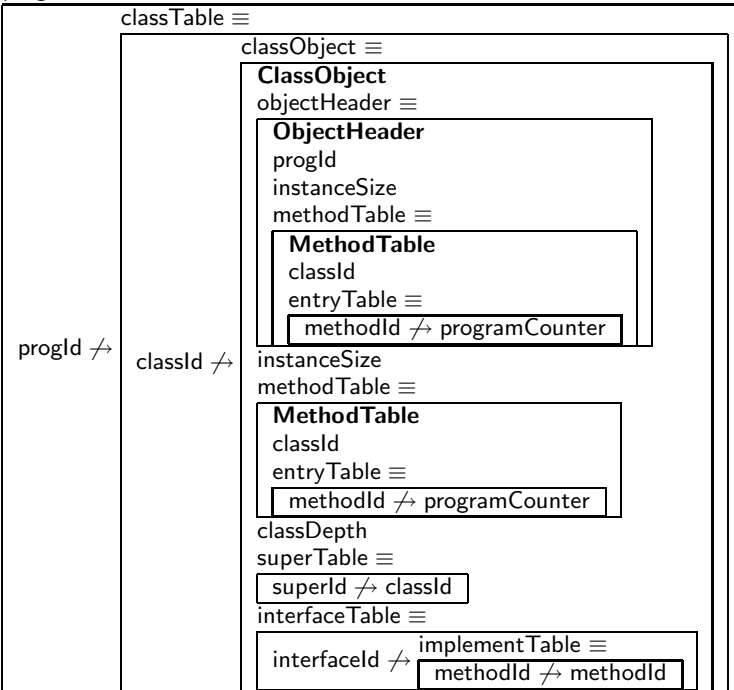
classTable $\equiv$

progId $\not\rightarrow$

classId $\not\rightarrow$

classObject $\equiv$

**ClassObject**

objectHeader $\equiv$

**ObjectHeader**

progId

instanceSize

methodTable $\equiv$

**MethodTable**

classId

entryTable $\equiv$

methodId $\not\rightarrow$ programCounter

instanceSize

methodTable $\equiv$

**MethodTable**

classId

entryTable $\equiv$

methodId $\not\rightarrow$ programCounter

classDepth

superTable $\equiv$

superId $\not\rightarrow$ classId

interfaceTable $\equiv$

interfaceId $\not\rightarrow$ implementTable $\equiv$

methodId $\not\rightarrow$ methodId